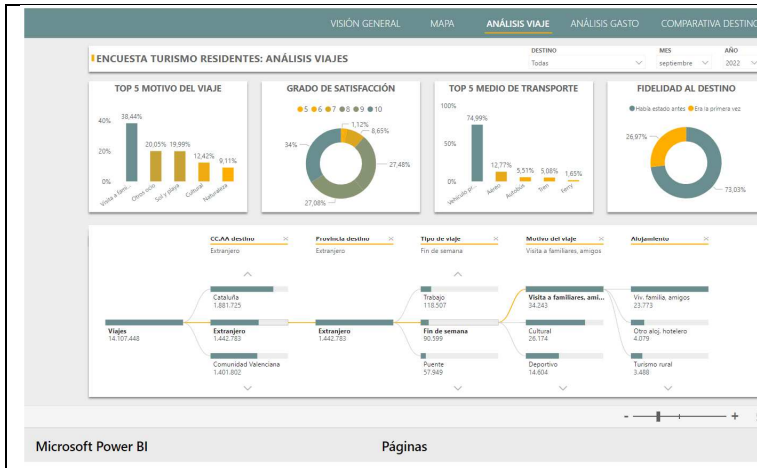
VISIÓN GENERAL MAPA ANÁLISIS VIAJE ANÁLISIS GASTO COMPARATIVA DESTINO

ENCUESTA TURISMO RESIDENTES: ANÁLISIS VIAJES

DESTINO
Todas

MES
septiembre

AÑO
2022

TOP 5 MOTIVO DEL VIAJE

40%
20%
0%

38,44%
20,05%
19,99%
12,42%
9,11%

Visita a fami...
Otro ocio
Sol y playa
Cultural
Naturaleza

GRADO DE SATISFACCIÓN

5 6 7 8 9 10

1,12%
8,65%
27,48%
27,08%
34%

TOP 5 MEDIO DE TRANSPORTE

100%
50%
0%

74,99%
12,77%
5,51%
5,08%
1,65%

Vehículo pr...
Aéreo
Autobús
Tren
Ferry

FIDELIDAD AL DESTINO

Había estado antes Era la primera vez

26,97%
73,03%

CC.AA destino ×
Extranjero

Provincia destino ×
Extranjero

Tipo de viaje ×
Fin de semana

Motivo del viaje ×
Visita a familiares, amigos

Alojamiento ×

Viajes
14.107.448

Cataluña
1.881.725

Extranjero
1.442.783

Comunidad Valenciana
1.401.802

Extranjero
1.442.783

Trabajo
118.507

Fin de semana
90.599

Puente
57.949

Visita a familiares, ami...
34.243

Cultural
26.174

Deportivo
14.604

Viv. familia, amigos
23.773

Otro aloj. hotelero
4.079

Turismo rural
3.488

- +

Microsoft Power BI

Páginas